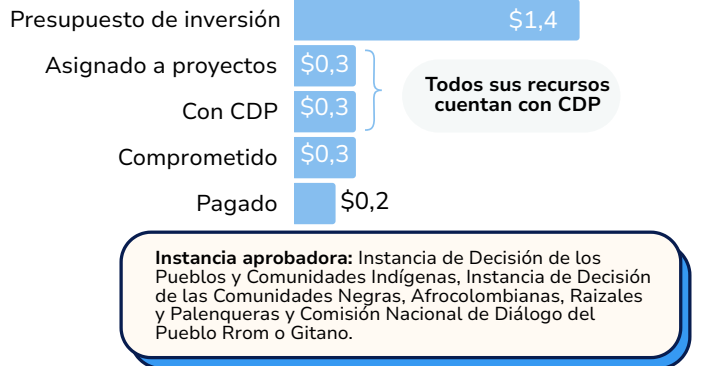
Presupuesto de inversión $1,4

Asignado a proyectos $0,3

Con CDP $0,3

Todos sus recursos cuentan con CDP

Comprometido $0,3

Pagado $0,2

**Instancia aprobadora:** Instancia de Decisión de los Pueblos y Comunidades Indígenas, Instancia de Decisión de las Comunidades Negras, Afrocolombianas, Raizales y Palenqueras y Comisión Nacional de Diálogo del Pueblo Rrom o Gitano.